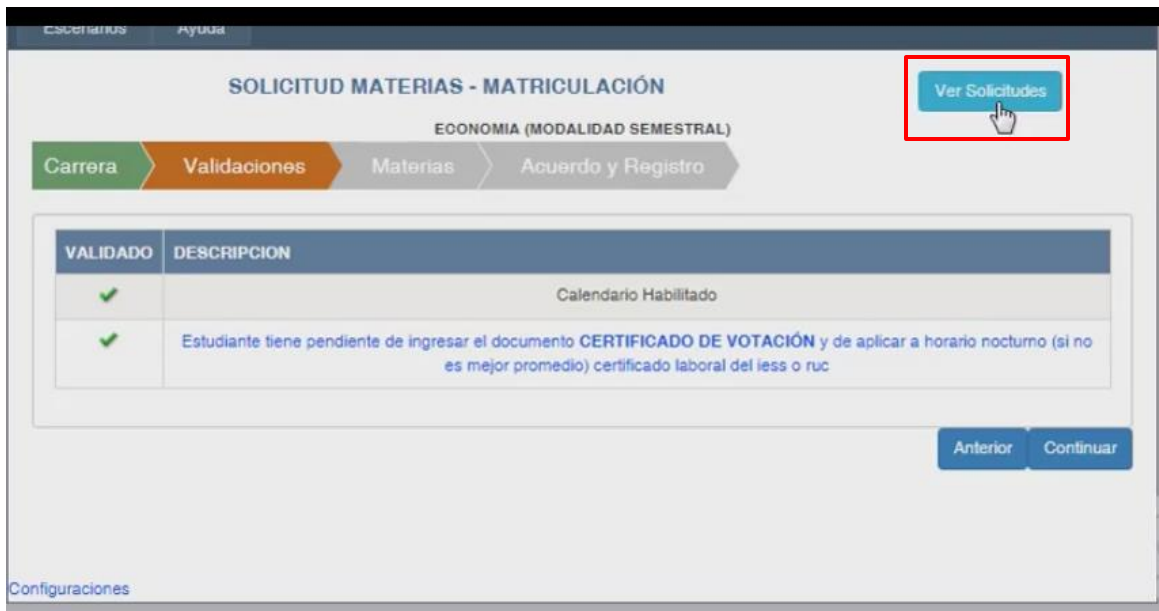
Escenarios Ayuda

SOLICITUD MATERIAS - MATRICULACIÓN

Ver Solicitudes

ECONOMIA (MODALIDAD SEMESTRAL)

Carrera Validaciones Materias Acuerdo y Registro

| VALIDADO | DESCRIPCION |
|---|---|
| ✔ | Calendario Habilitado |
| ✔ | Estudiante tiene pendiente de ingresar el documento **CERTIFICADO DE VOTACIÓN** y de aplicar a horario nocturno (si no es mejor promedio) certificado laboral del iess o ruc |

Anterior Continuar

Configuraciones